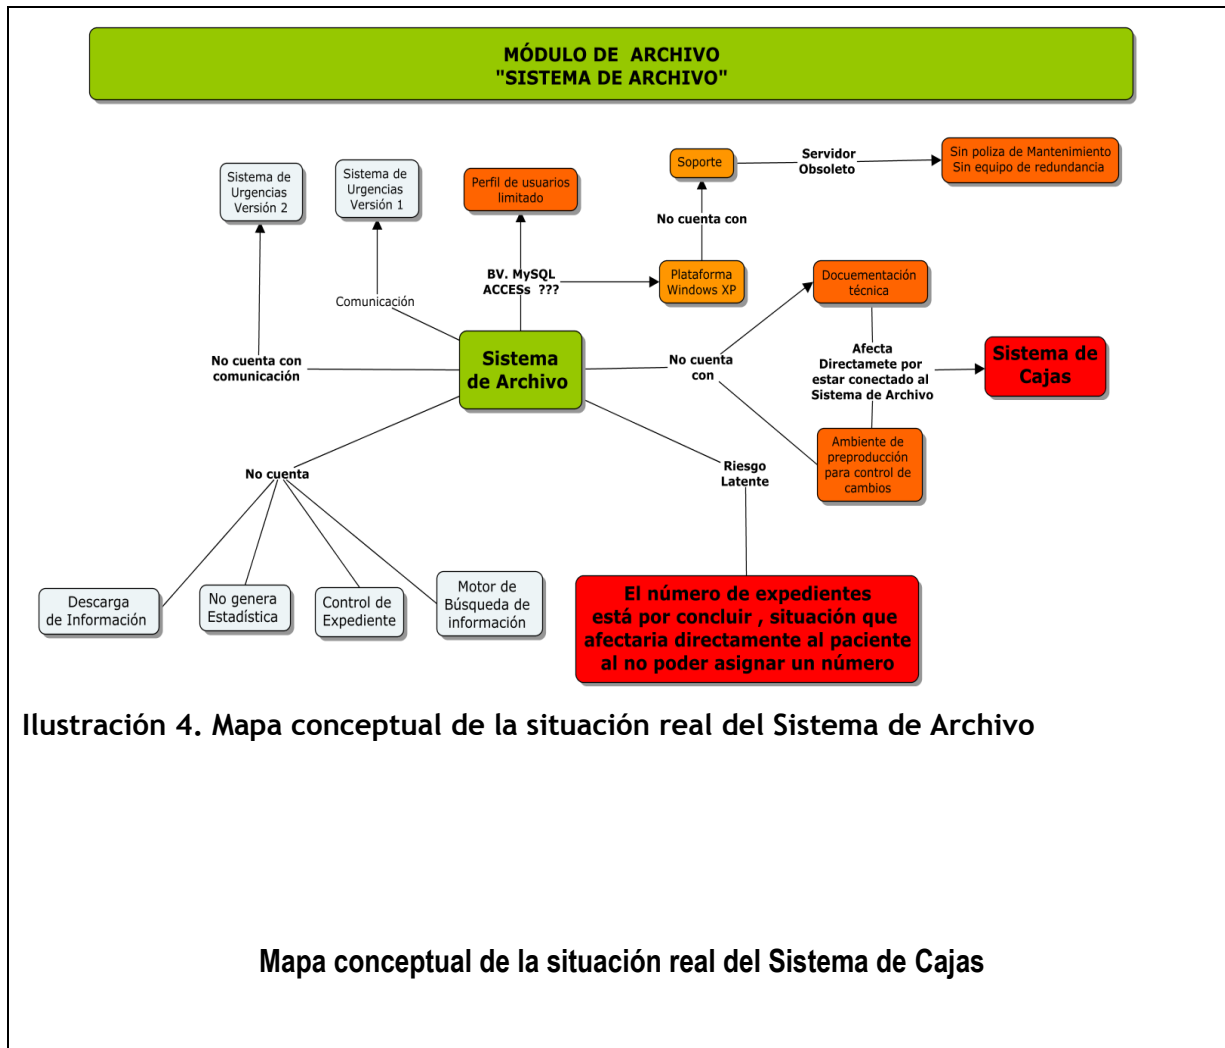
MÓDULO DE ARCHIVO
"SISTEMA DE ARCHIVO"

Sistema de Urgencias Versión 2

Sistema de Urgencias Versión 1

Perfil de usuarios limitado

Soporte

Servidor Obsoleto

Sin poliza de Mantenimiento
Sin equipo de redundancia

No cuenta con

Comunicación

BV. MySQL ACCESs ???

Plataforma Windows XP

Docuementación técnica

No cuenta con comunicación

Sistema de Archivo

No cuenta con

Afecta Directamete por estar conectado al Sistema de Archivo

Sistema de Cajas

Ambiente de preproducción para control de cambios

No cuenta

Riesgo Latente

Descarga de Información

No genera Estadística

Control de Expediente

Motor de Búsqueda de información

El número de expedientes está por concluir , situación que afectaria directamente al paciente al no poder asignar un número

Ilustración 4. Mapa conceptual de la situación real del Sistema de Archivo

Mapa conceptual de la situación real del Sistema de Cajas